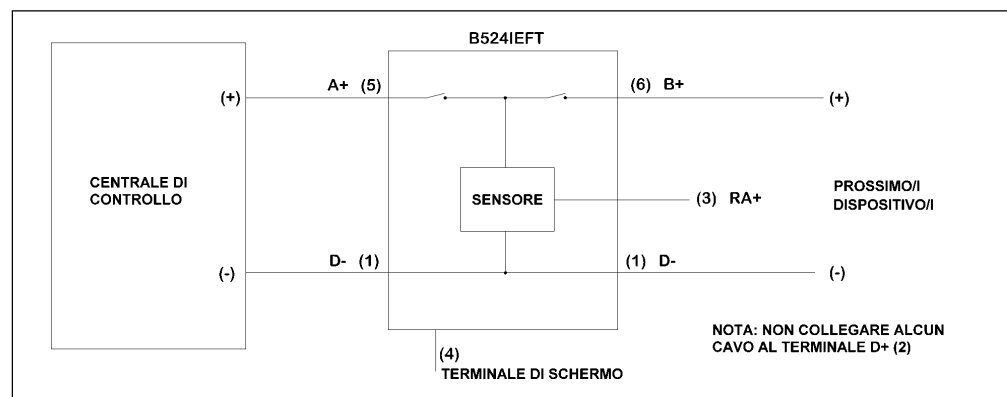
B524IEFT

(+)

A+ (5)

(6) B+

(+)

CENTRALE DI CONTROLLO

SENSORE

(3) RA+

PROSSIMO/I DISPOSITIVO/I

(-)

D- (1)

(1) D-

(-)

NOTA: NON COLLEGARE ALCUN CAVO AL TERMINALE D+ (2)

(4)
TERMINALE DI SCHERMO